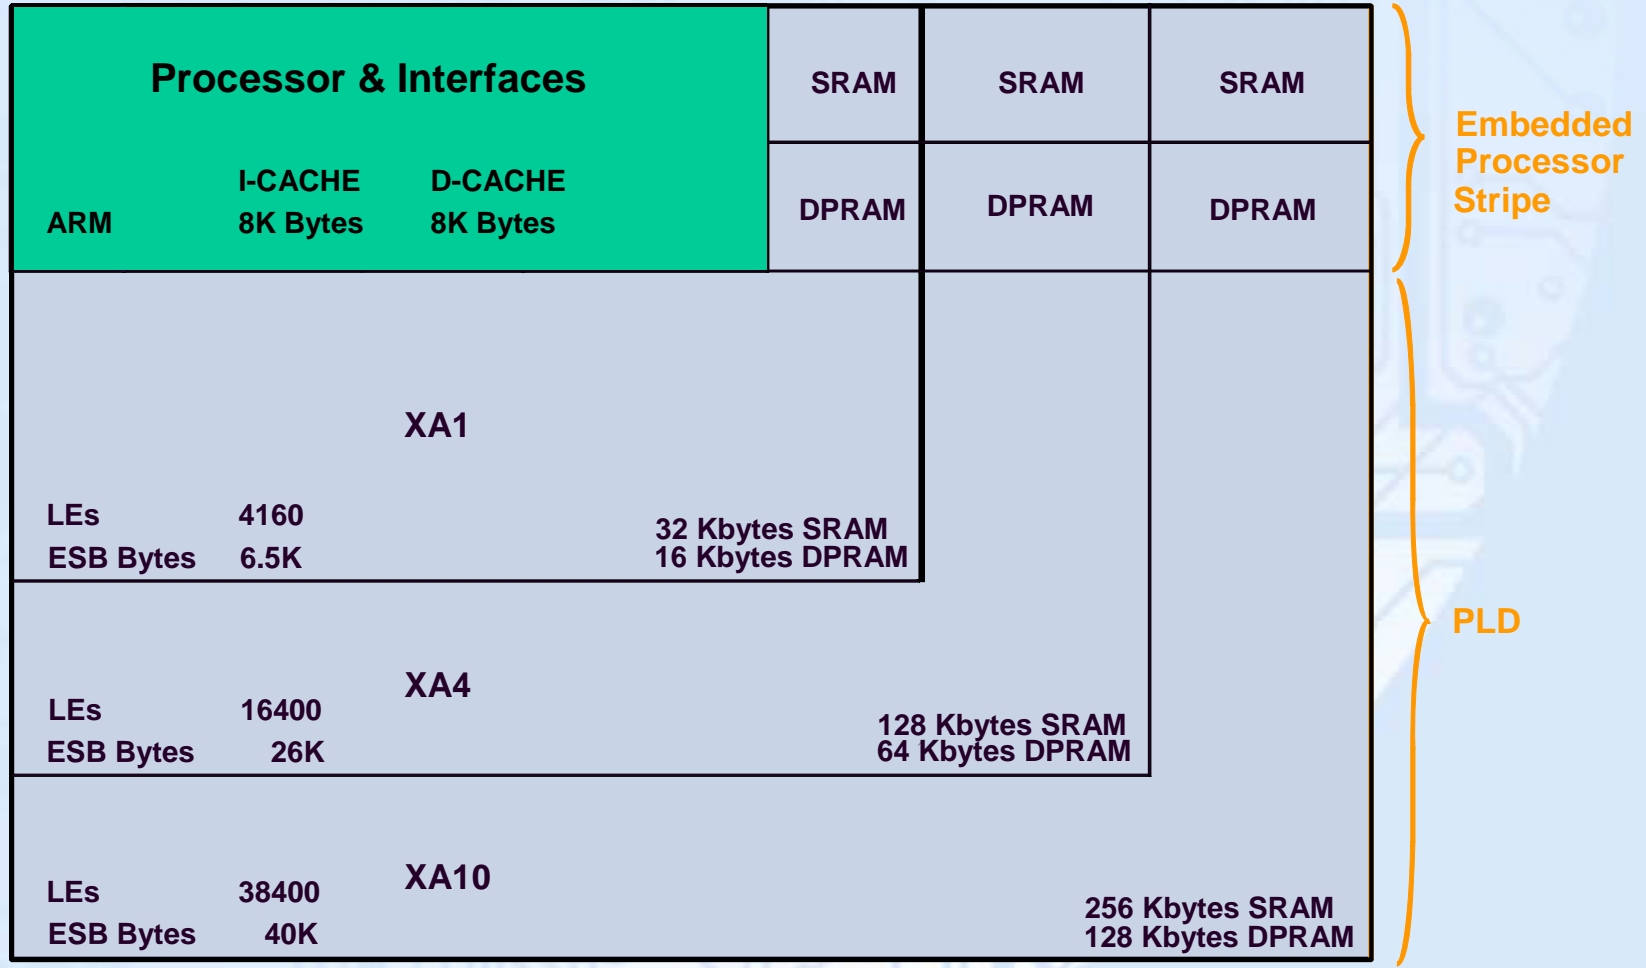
Processor & Interfaces

ARM

I-CACHE
8K Bytes

D-CACHE
8K Bytes

SRAM

SRAM

SRAM

DPRAM

DPRAM

DPRAM

Embedded Processor Stripe

XA1

LEs 4160
ESB Bytes 6.5K

32 Kbytes SRAM
16 Kbytes DPRAM

XA4

LEs 16400
ESB Bytes 26K

128 Kbytes SRAM
64 Kbytes DPRAM

XA10

LEs 38400
ESB Bytes 40K

256 Kbytes SRAM
128 Kbytes DPRAM

PLD